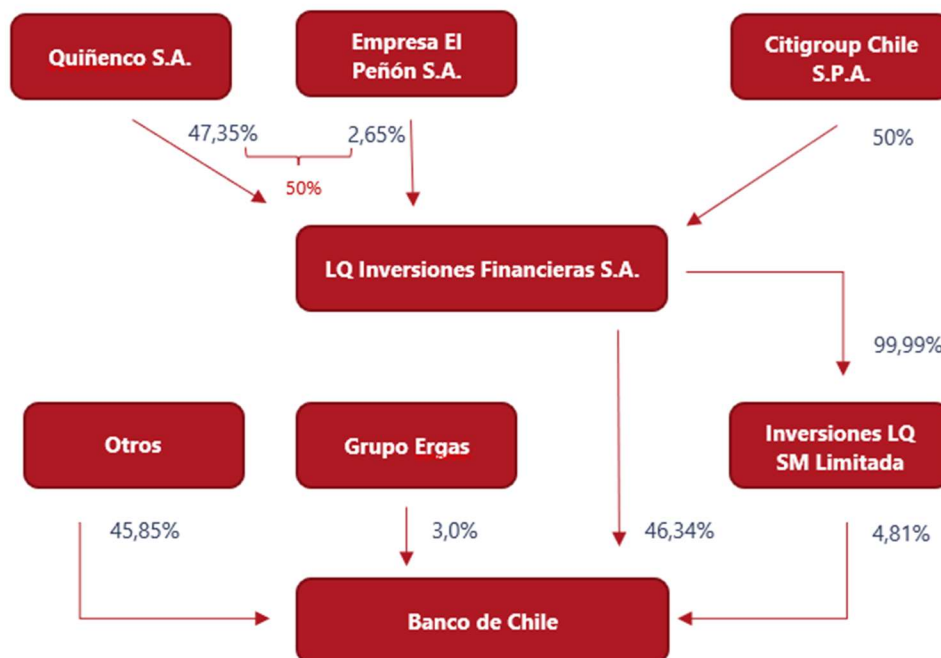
Quiñenco S.A.

Empresa El Peñón S.A.

Citigroup Chile S.P.A.

47,35%

2,65%

50%

50%

LQ Inversiones Financieras S.A.

99,99%

Otros

Grupo Ergas

Inversiones LQ SM Limitada

45,85%

3,0%

46,34%

4,81%

Banco de Chile